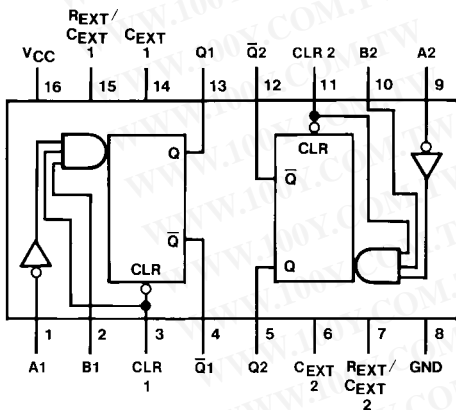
$V_{CC}$ 16
$R_{EXT}/C_{EXT}$ 1 15
$C_{EXT}$ 1 14
Q1 13
$\overline{Q}2$ 12
CLR 2 11
B2 10
A2 9

Q
$\overline{Q}$
CLR
CLR
$\overline{Q}$
Q

1 A1
2 B1
3 CLR 1
4 $\overline{Q}1$
5 Q2
6 $C_{EXT}$ 2
7 $R_{EXT}/C_{EXT}$ 2
8 GND

WWW.100Y.COM.TW